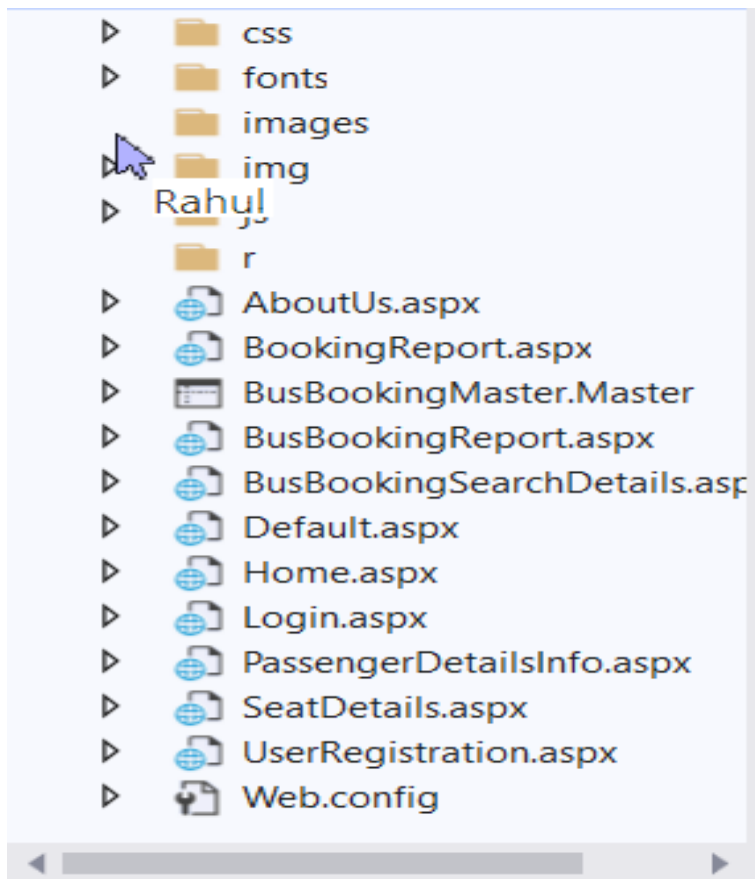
css
fonts
images
img
Rahul
js
r
AboutUs.aspx
BookingReport.aspx
BusBookingMaster.Master
BusBookingReport.aspx
BusBookingSearchDetails.asp
Default.aspx
Home.aspx
Login.aspx
PassengerDetailsInfo.aspx
SeatDetails.aspx
UserRegistration.aspx
Web.config